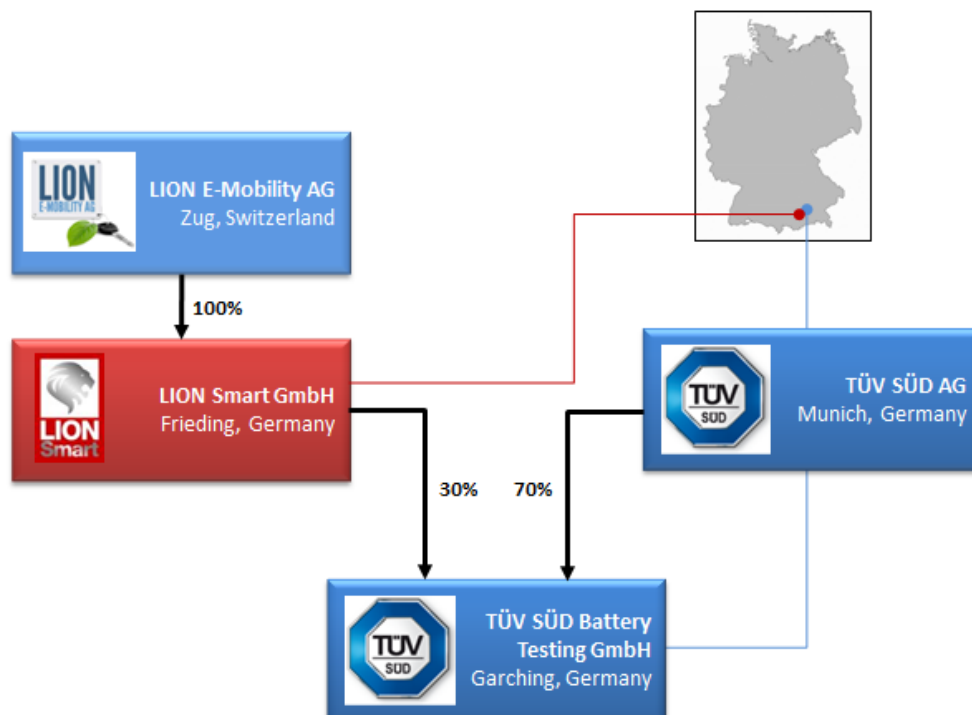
LION E-MOBILITY AG

LION E-Mobility AG
Zug, Switzerland

100%

LION Smart

LION Smart GmbH
Frieding, Germany

TÜV SÜD

TÜV SÜD AG
Munich, Germany

30%

70%

TÜV SÜD

TÜV SÜD Battery Testing GmbH
Garching, Germany